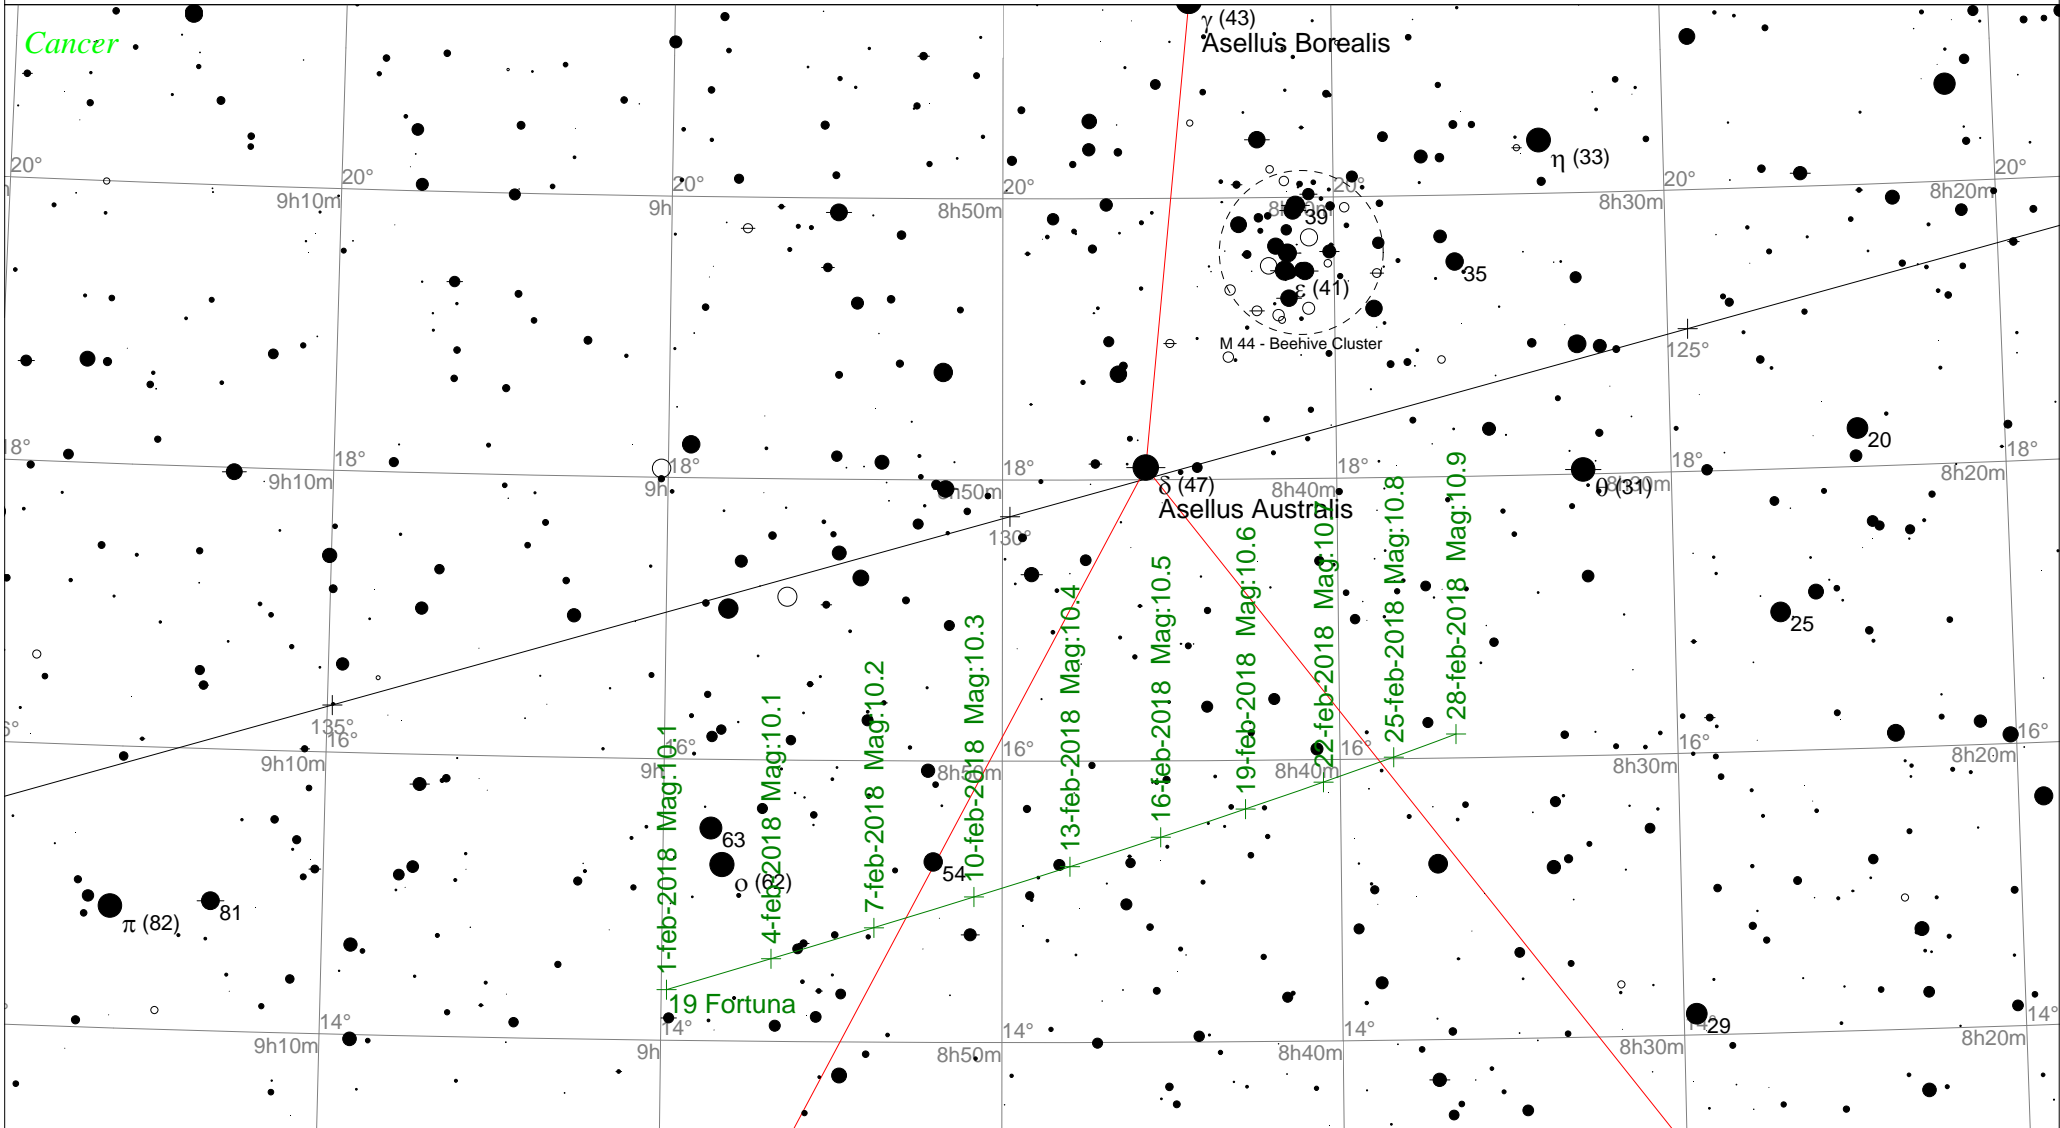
Cancer

γ (43)
Asellus Borealis

η (33)

20°
9h10m
20°
20°
9h
8h50m
20°
8h40m
20°
39
35
ε (41)
M 44 - Beehive Cluster
20°
8h30m
8h20m
20°

125°

18°
9h10m
18°
18°
9h
8h50m
18°
δ (47)
Asellus Australis
8h40m
18°
18°
θ (31)
8h30m
20
8h20m
18°

130°
25

135°
16°
9h10m
16°
16°
9h
8h50m
16°
8h40m
16°
16°
8h30m
8h20m
16°

63
ρ (62)
54
π (82)
81

1-feb-2018 Mag:10.1
4-feb-2018 Mag:10.1
7-feb-2018 Mag:10.2
10-feb-2018 Mag:10.3
13-feb-2018 Mag:10.4
16-feb-2018 Mag:10.5
19-feb-2018 Mag:10.6
22-feb-2018 Mag:10.7
25-feb-2018 Mag:10.8
28-feb-2018 Mag:10.9

19 Fortuna

14°
9h10m
14°
9h
8h50m
14°
8h40m
14°
8h30m
14°
29
8h20m
14°